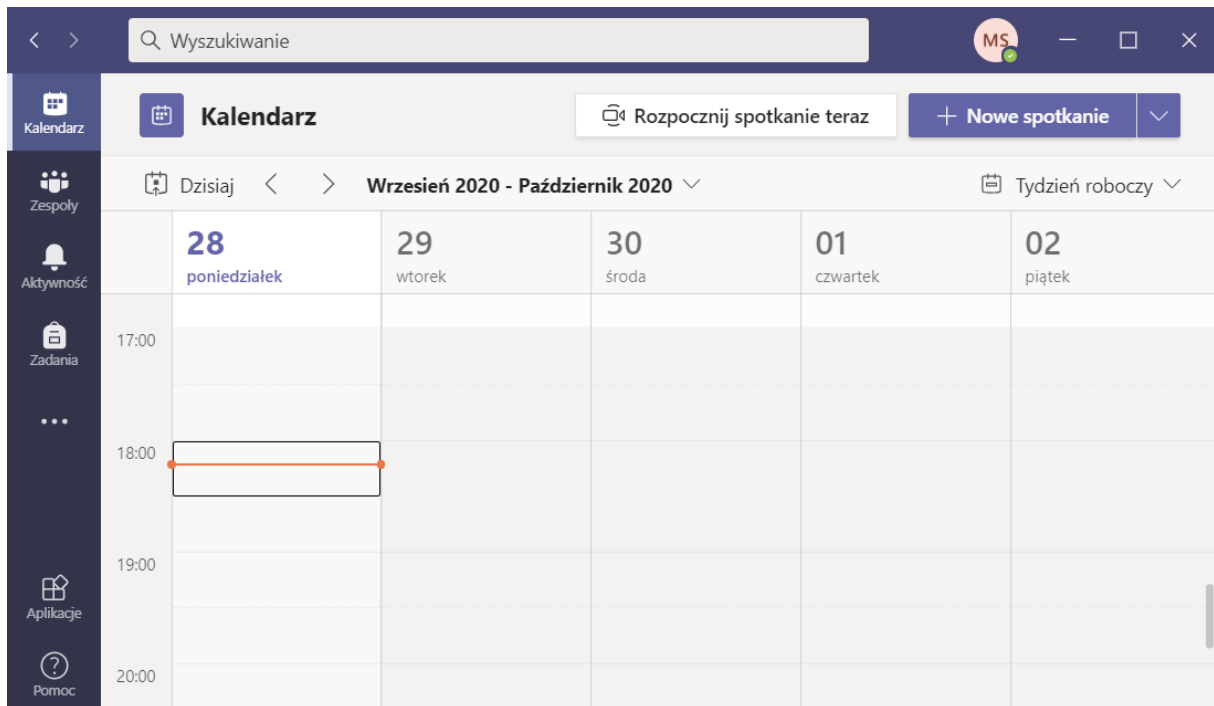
Wyszukiwanie

MS

Kalendarz

Zespoły

Aktywność

Zadania

...

Aplikacje

Pomoc

Kalendarz

Rozpocznij spotkanie teraz

+ Nowe spotkanie

Dzisiaj

Wrzesień 2020 - Październik 2020

Tydzień roboczy

28
poniedziałek

29
wtorek

30
środa

01
czwartek

02
piątek

17:00

18:00

19:00

20:00